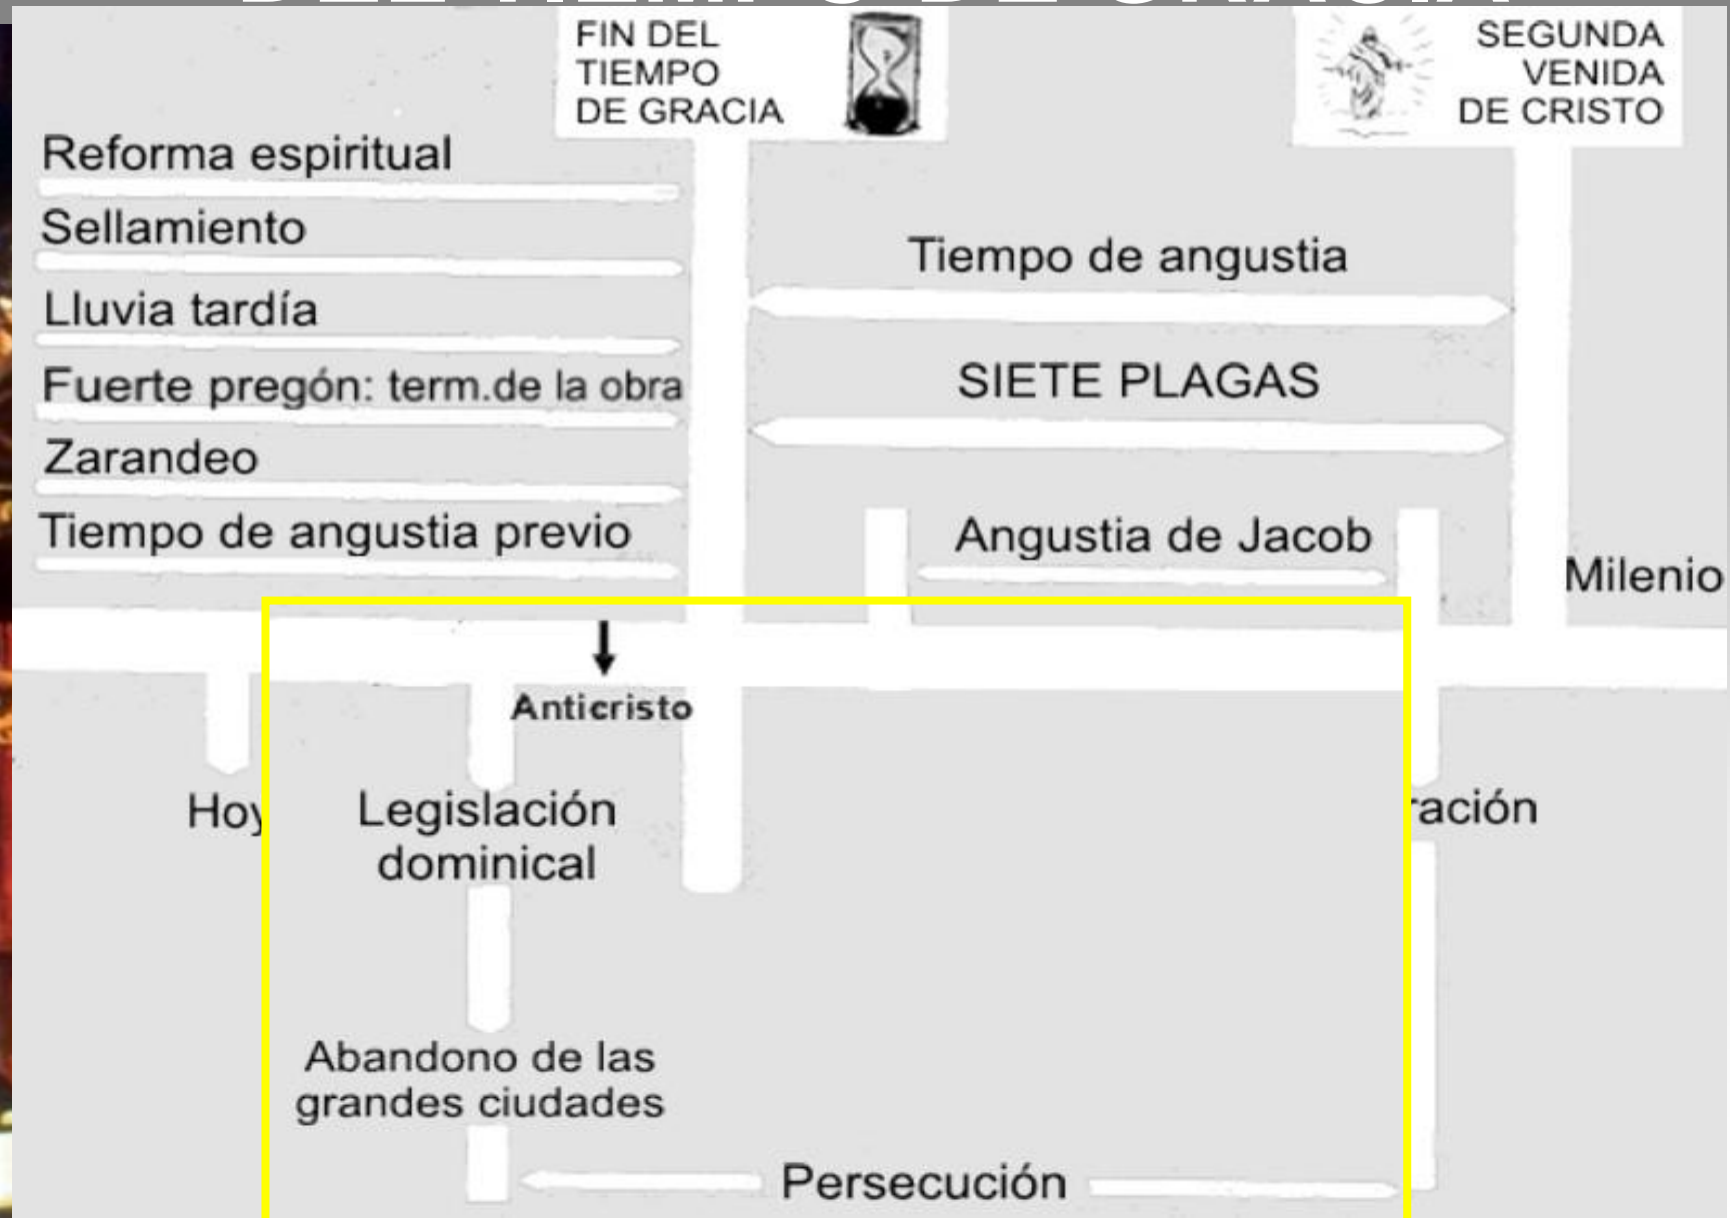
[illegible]

FIN DEL TIEMPO DE GRACIA

SEGUNDA VENIDA DE CRISTO

Reforma espiritual

Sellamiento

Lluvia tardía

Fuerte pregón: term.de la obra

Zarandeo

Tiempo de angustia previo

Tiempo de angustia

SIETE PLAGAS

Angustia de Jacob

Milenio

Anticristo

Hoy

Legislación dominical

ración

Abandono de las grandes ciudades

Persecución